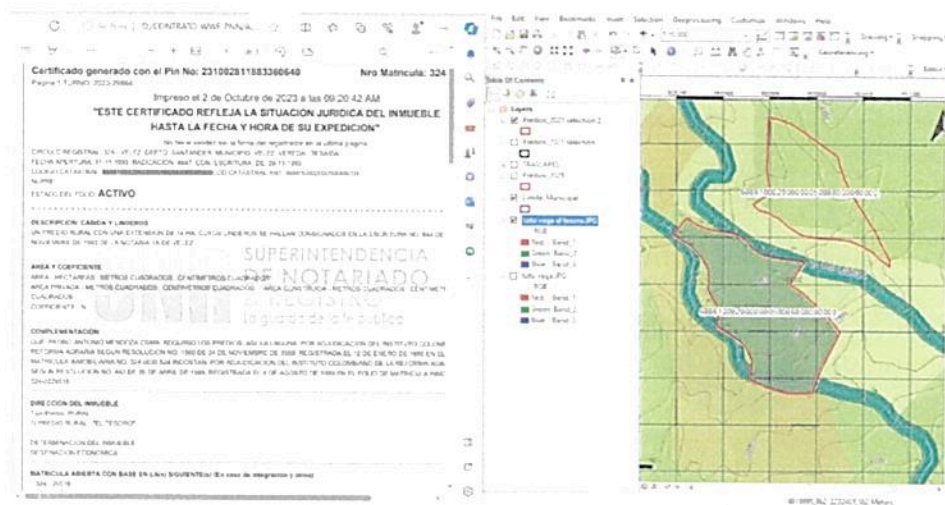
Certificado generado con el Pin No: 231002811883360640

Nro Matricula: 324

Pagina 1 TURNO: 2023-29864

Impreso el 2 de Octubre de 2023 a las 09:20:42 AM

"ESTE CERTIFICADO REFLEJA LA SITUACION JURIDICA DEL INMUEBLE HASTA LA FECHA Y HORA DE SU EXPEDICION"

No tiene validez sin la firma del registrador en la ultima página

CIRCULO REGISTRAL: 324 - VELEZ DEPTO: SANTANDER MUNICIPIO: VELEZ VEREDA: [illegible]

FECHA APERTURA: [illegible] RADICACIÓN: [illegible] CON: ESCRITURA DE: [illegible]

ESTADO DEL FOLIO: ACTIVO

DESCRIPCION: CABIDA Y LINDEROS

UN PREDIO RURAL CON UNA EXTENSION DE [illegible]

AREA Y COEFICIENTE

AREA - HECTAREAS: METROS CUADRADOS: CENTIMETROS CUADRADOS

AREA PRIVADA - METROS CUADRADOS: CENTIMETROS CUADRADOS / AREA CONSTRUIDA - METROS CUADRADOS: CENTIMETROS CUADRADOS

COEFICIENTE: %

SUPERINTENDENCIA DE NOTARIADO & REGISTRO

La guarda de la fe pública

COMPLEMENTACION

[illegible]

DIRECCION DEL INMUEBLE

1) LOTE RURAL "EL TESORO"

DETERMINACION DEL INMUEBLE:

DESTINACION ECONOMICA:

MATRICULA ABIERTA CON BASE EN LA(s) SIGUIENTE(s) (En caso de integración y otros)

File Edit View Bookmarks Insert Selection Geoprocessing Customize Windows Help

Table Of Contents

Layers

Predios_2023 selection 2

Predios_2023 selection

TRAZADO

Predios_2023

Limite_Municipal

foto vuelo el tesoro.JPG

RGB

Red: Band_1

Green: Band_2

Blue: Band_3

foto vuelo.JPG

RGB

Red: Band_1

Green: Band_2

Blue: Band_3

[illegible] Meters